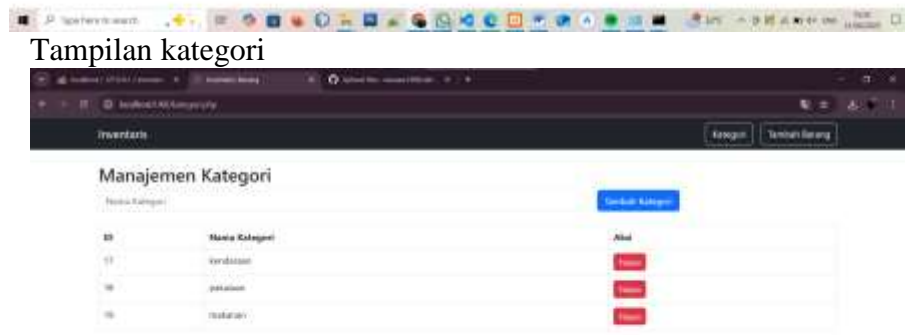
Type here to search

Tampilan kategori

Inventaris

Kategori

Tambah Barang

Manajemen Kategori

Nama Kategori

Tambah Kategori

| ID | Nama Kategori | Aksi |
|---|---|---|
| 17 | kendaraan | Hapus |
| 18 | pakaian | Hapus |
| 19 | makanan | Hapus |